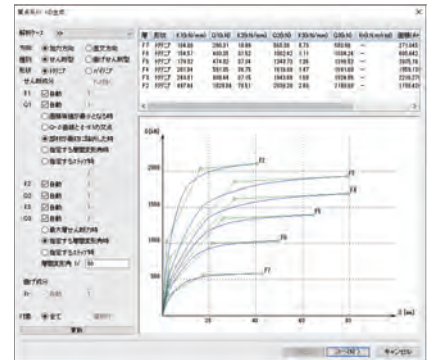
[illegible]

解析ケース

方向 ◉加力方向 ○直交方向
種類 ◉せん断型 ○曲げせん断型
形状 ◉トリリニア ○バイリニア
せん断特性

| 階 | 形式 | K1(kN/mm) | Q1(kN) | K2(kN/mm) | Q2(kN) | K3(kN/mm) | Q3(kN) |
|---|---|---|---|---|---|---|---|
| F7 | トリリニア | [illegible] | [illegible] | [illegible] | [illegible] | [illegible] | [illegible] |
| F6 | トリリニア | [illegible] | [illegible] | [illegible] | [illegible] | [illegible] | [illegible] |
| F5 | トリリニア | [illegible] | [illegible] | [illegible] | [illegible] | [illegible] | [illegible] |
| F4 | トリリニア | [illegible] | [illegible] | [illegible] | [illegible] | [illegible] | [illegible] |
| F3 | トリリニア | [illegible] | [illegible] | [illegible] | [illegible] | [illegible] | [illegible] |
| F2 | トリリニア | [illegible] | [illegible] | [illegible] | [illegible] | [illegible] | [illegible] |

Q(kN)
2000
1500
1000
500
20
40
δ (mm)
F2
F3
F4
F5
F6
F7

更新
OK
キャンセル